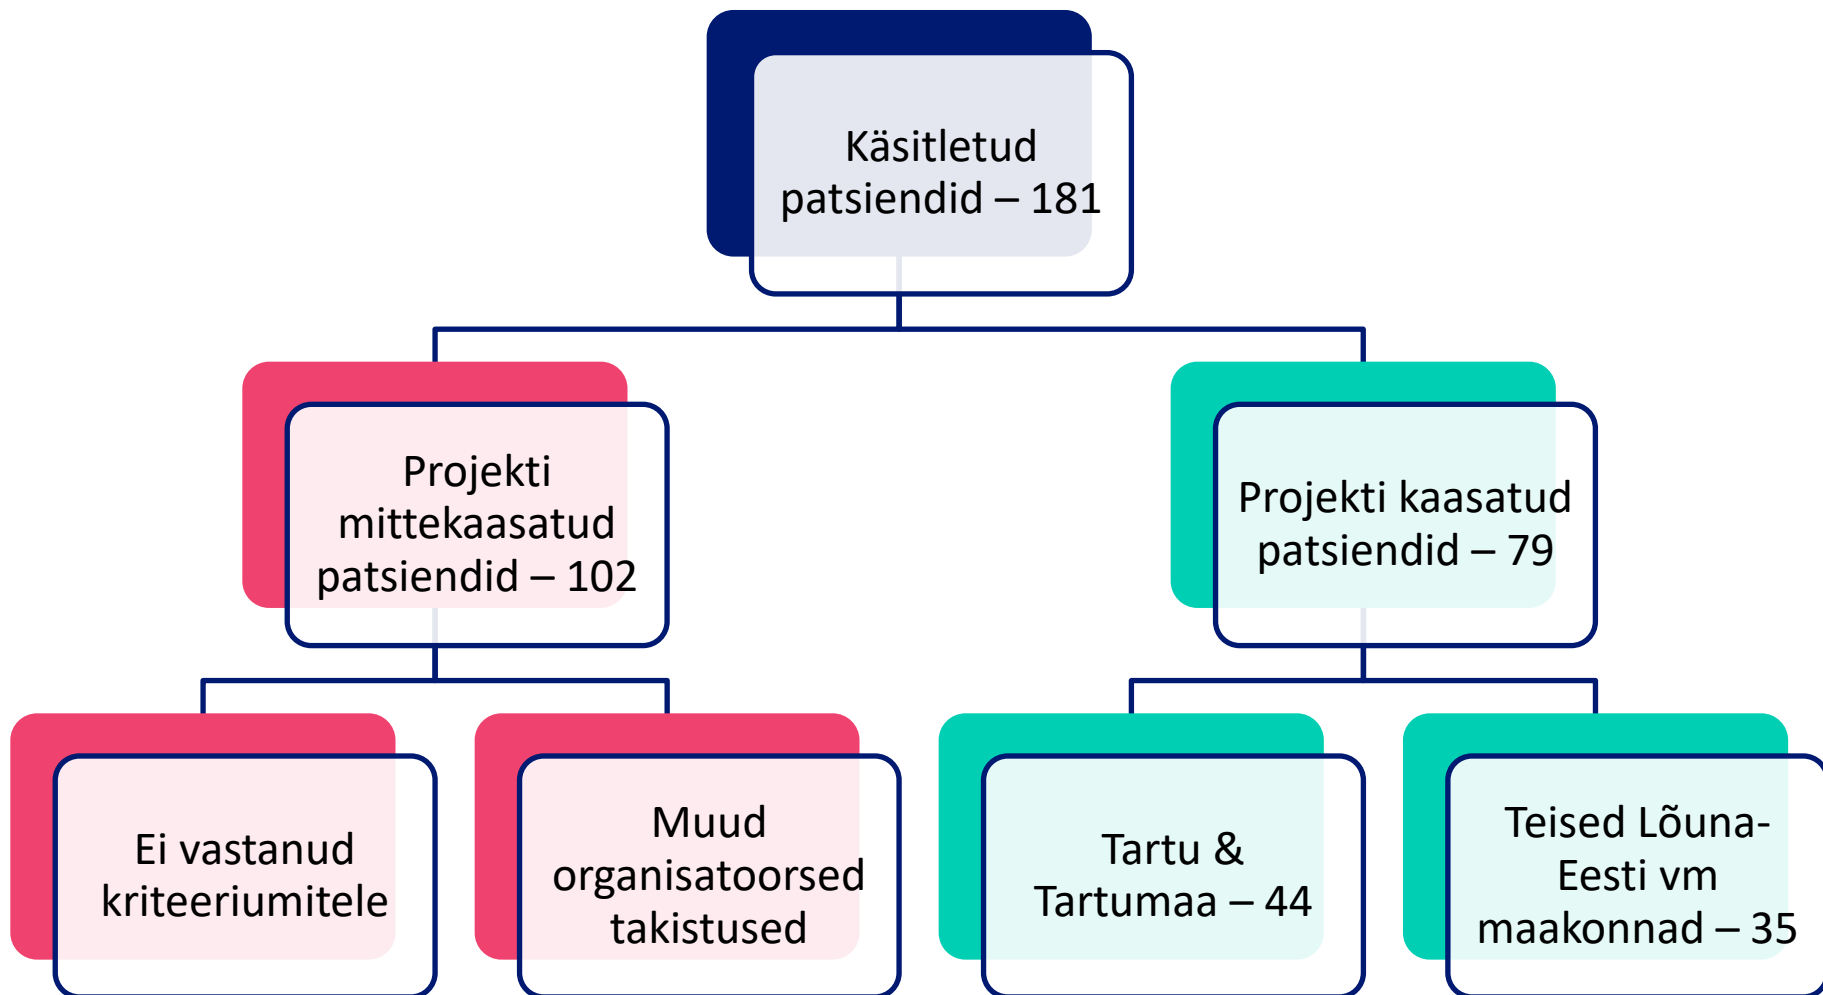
Käsitletud patsiendid – 181

Projekti mittekaasatud patsiendid – 102

Projekti kaasatud patsiendid – 79

Ei vastanud kriteeriumitele

Muud organisatoorsed takistused

Tartu & Tartumaa – 44

Teised Lõuna-Eesti vm maakonnad – 35